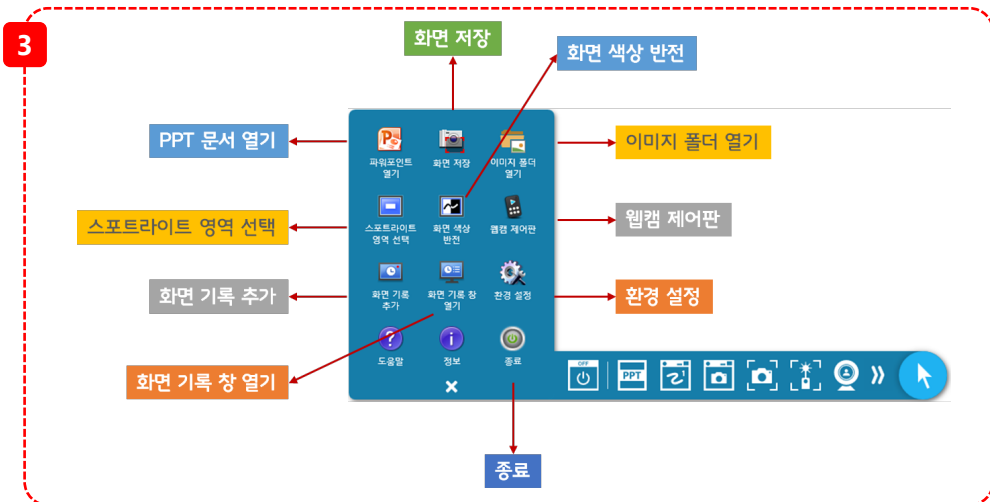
3

화면 저장

화면 색상 반전

PPT 문서 열기

이미지 폴더 열기

스포트라이트 영역 선택

웹캠 제어판

화면 기록 추가

환경 설정

화면 기록 창 열기

종료

파워포인트 열기

화면 저장

이미지 폴더 열기

스포트라이트 영역 선택

화면 색상 반전

웹캠 제어판

화면 기록 추가

화면 기록 창 열기

환경 설정

도움말

정보

종료

OFF

PPT